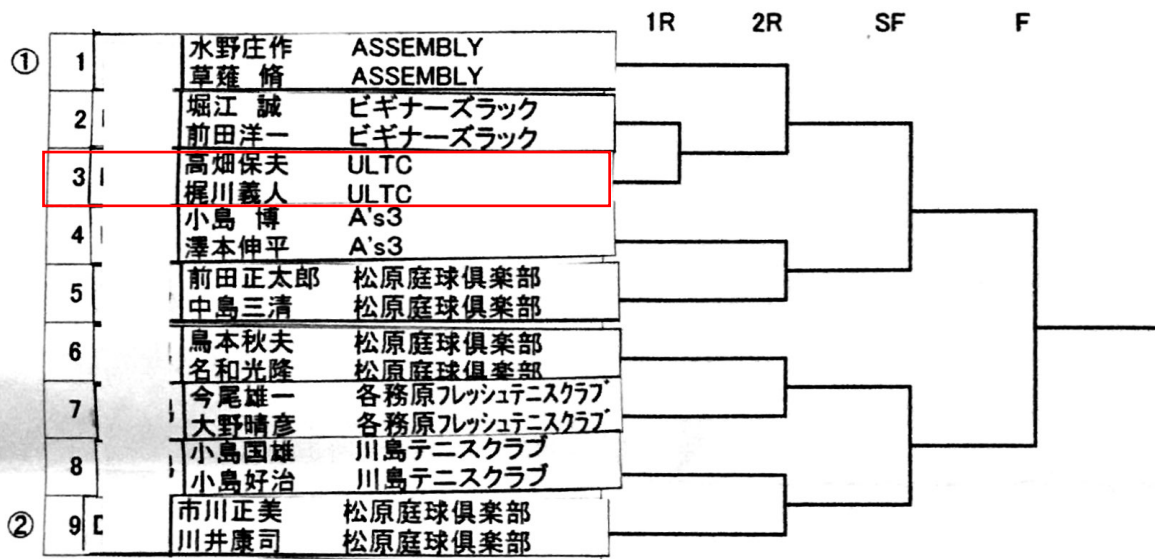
| | | | 1R | 2R | SF | F |
|---|---|---|---|---|---|---|
| ① | 1 | 水野庄作 ASSEMBLY<br>草薙 脩 ASSEMBLY | | | | |
| | 2 | 堀江 誠 ビギナーズラック<br>前田洋一 ビギナーズラック | | | | |
| | 3 | 高畑保夫 ULTC<br>梶川義人 ULTC | | | | |
| | 4 | 小島 博 A's3<br>澤本伸平 A's3 | | | | |
| | 5 | 前田正太郎 松原庭球倶楽部<br>中島三清 松原庭球倶楽部 | | | | |
| | 6 | 鳥本秋夫 松原庭球倶楽部<br>名和光隆 松原庭球倶楽部 | | | | |
| | 7 | 今尾雄一 各務原フレッシュテニスクラブ<br>大野晴彦 各務原フレッシュテニスクラブ | | | | |
| | 8 | 小島国雄 川島テニスクラブ<br>小島好治 川島テニスクラブ | | | | |
| ② | 9 | 市川正美 松原庭球倶楽部<br>川井康司 松原庭球倶楽部 | | | | |